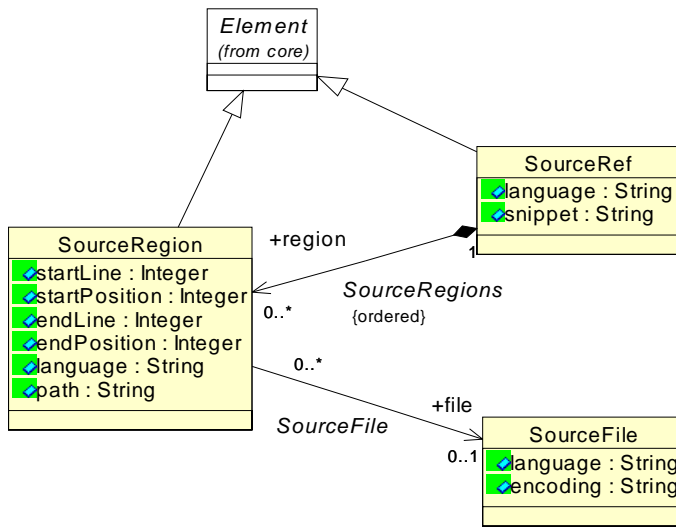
Element
(from core)

SourceRef
language : String
snippet : String

SourceRegion
startLine : Integer
startPosition : Integer
endLine : Integer
endPosition : Integer
language : String
path : String

+region

1

SourceRegions
{ordered}

0..*

0..*

+file

SourceFile

0..1

SourceFile
language : String
encoding : String